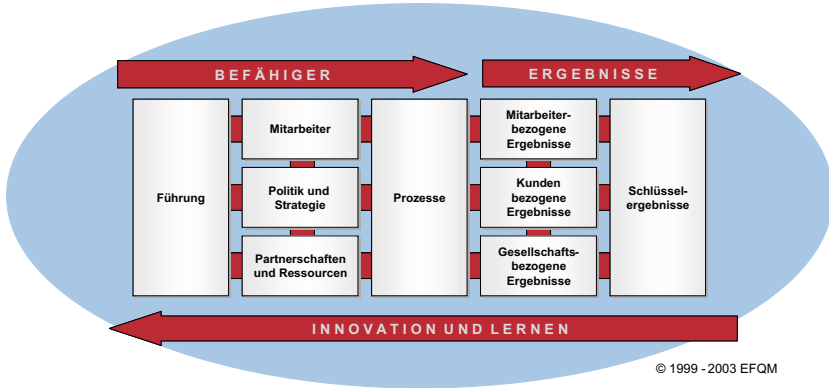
BEFÄHIGER

ERGEBNISSE

Führung

Mitarbeiter

Politik und Strategie

Partnerschaften und Ressourcen

Prozesse

Mitarbeiterbezogene Ergebnisse

Kunden bezogene Ergebnisse

Gesellschaftsbezogene Ergebnisse

Schlüsselergebnisse

INNOVATION UND LERNEN

© 1999 - 2003 EFQM